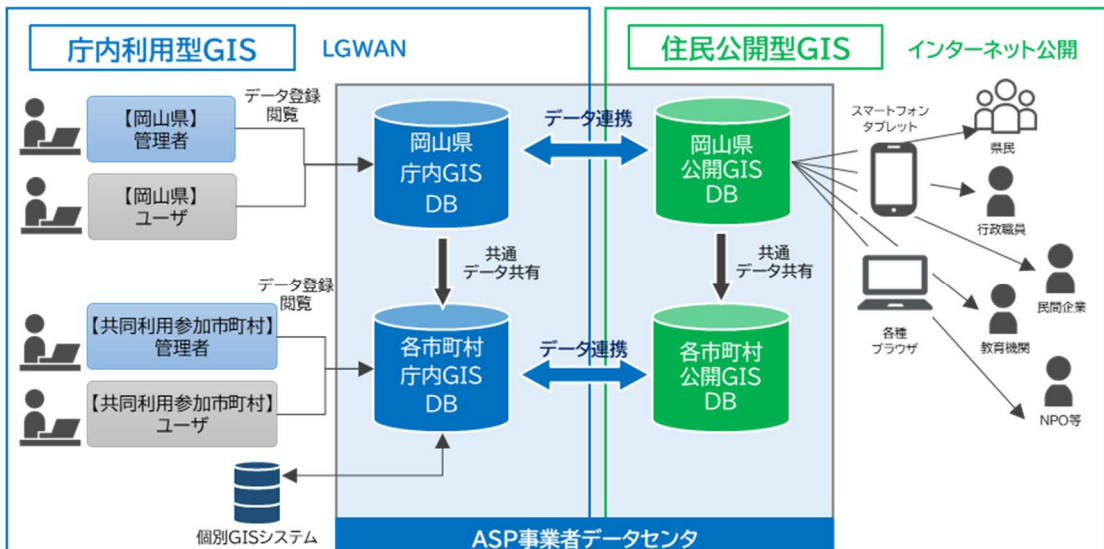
庁内利用型GIS

LGWAN

住民公開型GIS

インターネット公開

【岡山県】
管理者

データ登録
閲覧

【岡山県】
ユーザ

データ登録
閲覧

【共同利用参加市町村】
管理者

【共同利用参加市町村】
ユーザ

個別GISシステム

岡山県
庁内GIS
DB

データ連携

岡山県
公開GIS
DB

共通
データ共有

共通
データ共有

各市町村
庁内GIS
DB

データ連携

各市町村
公開GIS
DB

ASP事業者データセンタ

スマートフォン
タブレット

各種
ブラウザ

県民

行政職員

民間企業

教育機関

NPO等